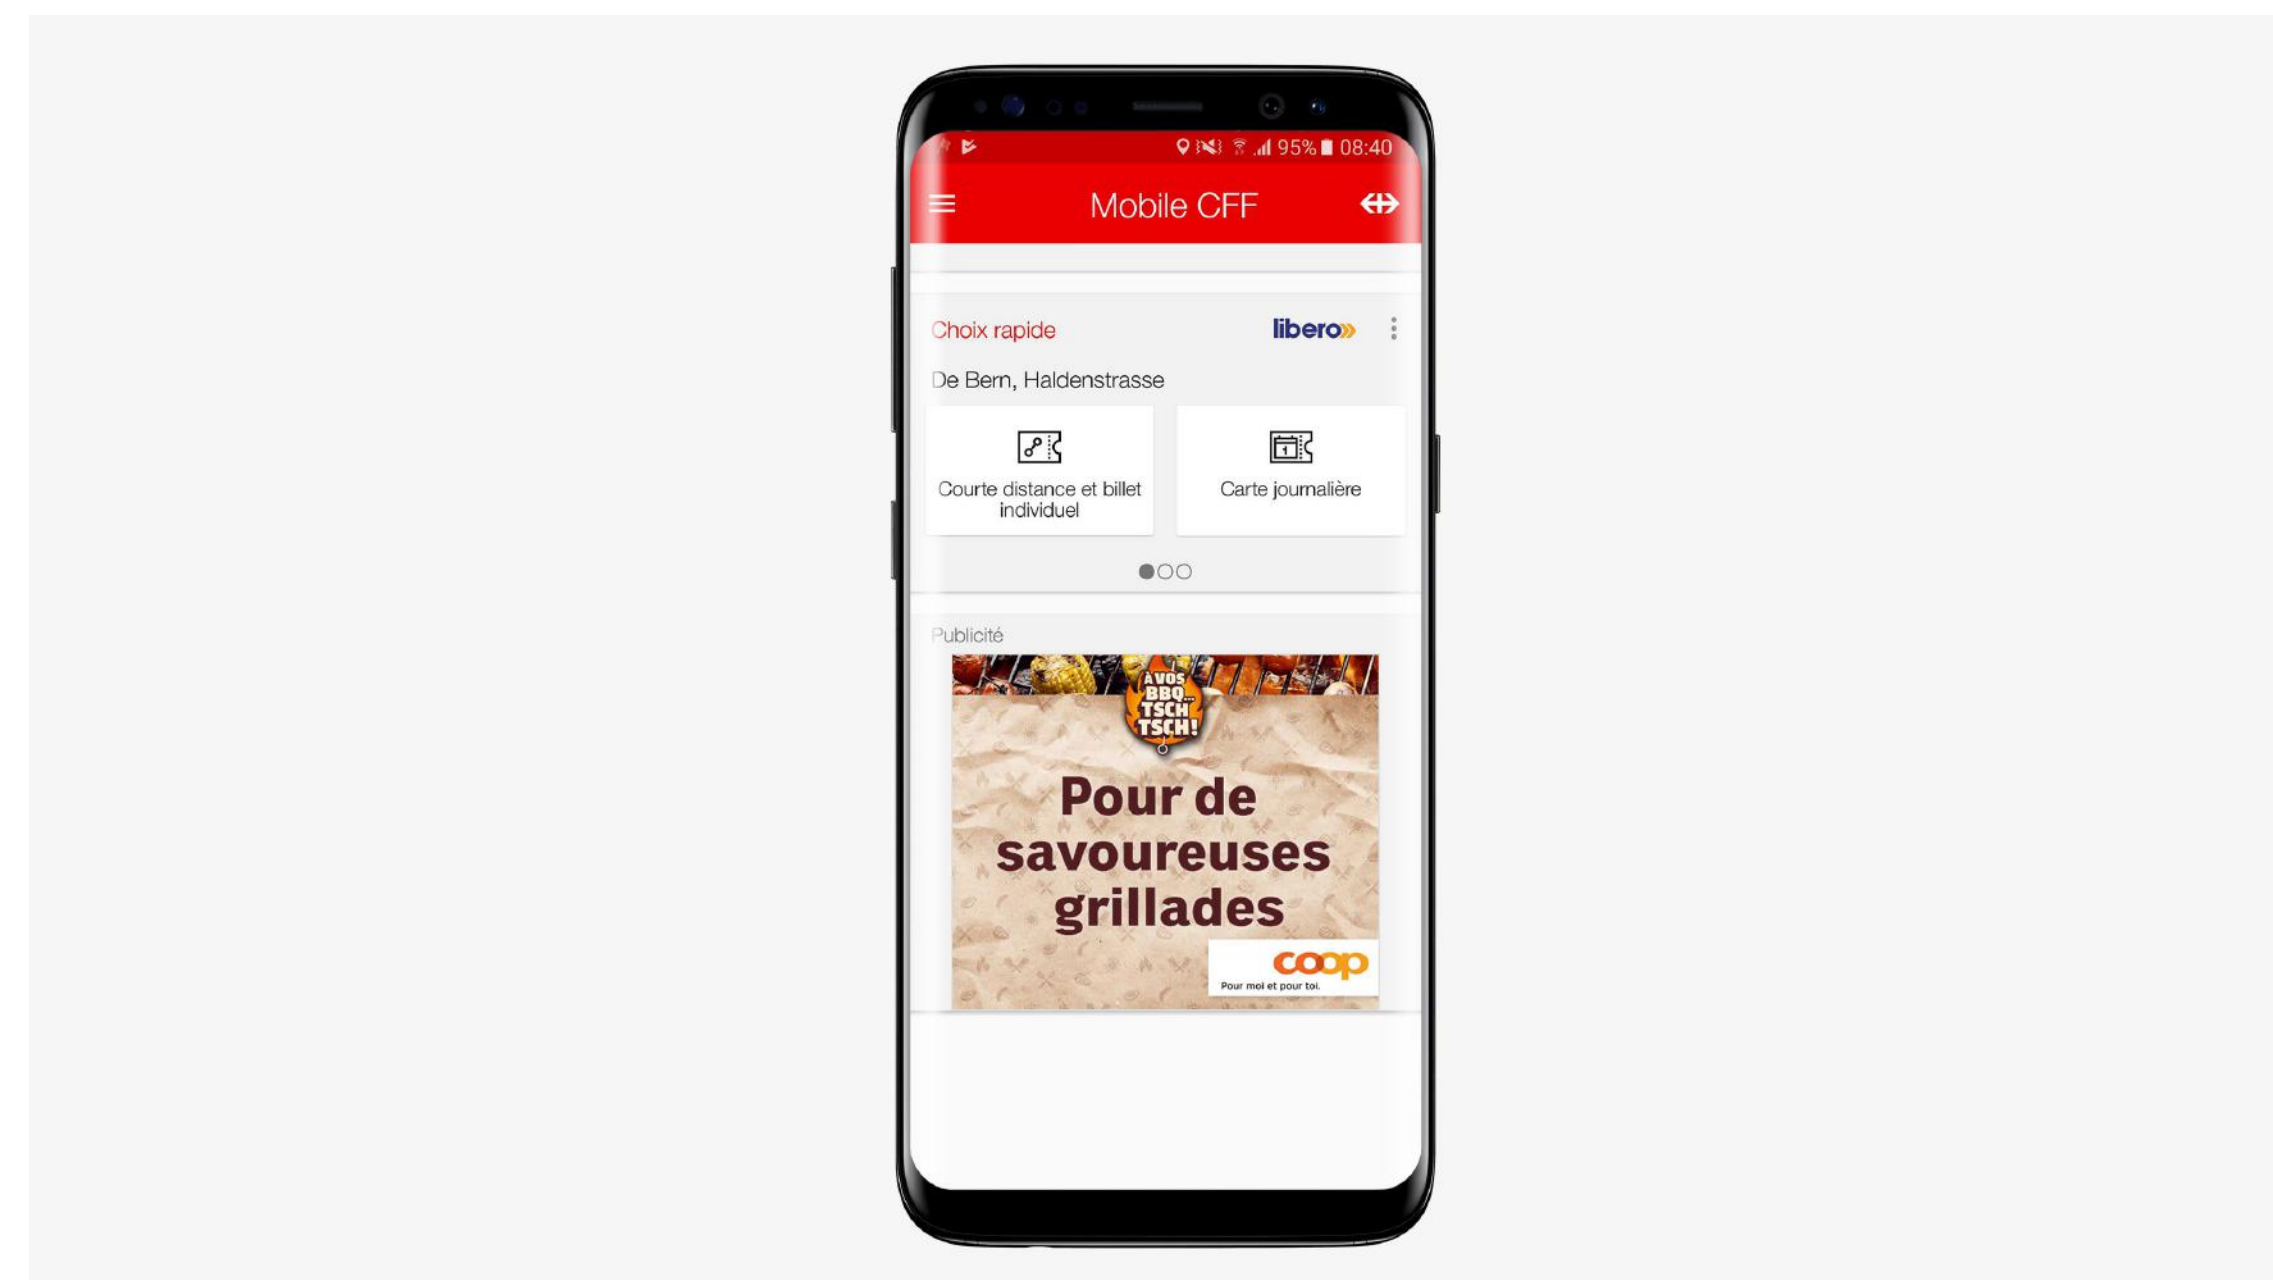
95% 08:40

Mobile CFF

Choix rapide

libero»

De Bern, Haldenstrasse

Courte distance et billet individuel

Carte journalière

Publicité

À VOS BBQ... TSCH TSCH!

Pour de savoureuses grillades

coop
Pour moi et pour toi.